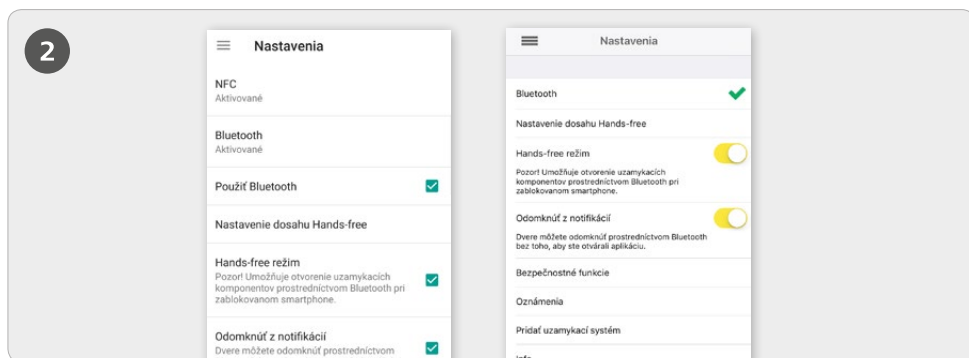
2

Nastavenia

NFC
Aktivované

Bluetooth
Aktivované

Použiť Bluetooth

Nastavenie dosahu Hands-free

Hands-free režim
Pozor! Umožňuje otvorenie uzamykacích komponentov prostredníctvom Bluetooth pri zablokovanom smartphone.

Odomknúť z notifikácií
Dvere môžete odomknúť prostredníctvom

Nastavenia

Bluetooth

Nastavenie dosahu Hands-free

Hands-free režim
Pozor! Umožňuje otvorenie uzamykacích komponentov prostredníctvom Bluetooth pri zablokovanom smartphone.

Odomknúť z notifikácií
Dvere môžete odomknúť prostredníctvom Bluetooth bez toho, aby ste otvárali aplikáciu.

Bezpečnostné funkcie

Oznámenia

Pridať uzamykací systém

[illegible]